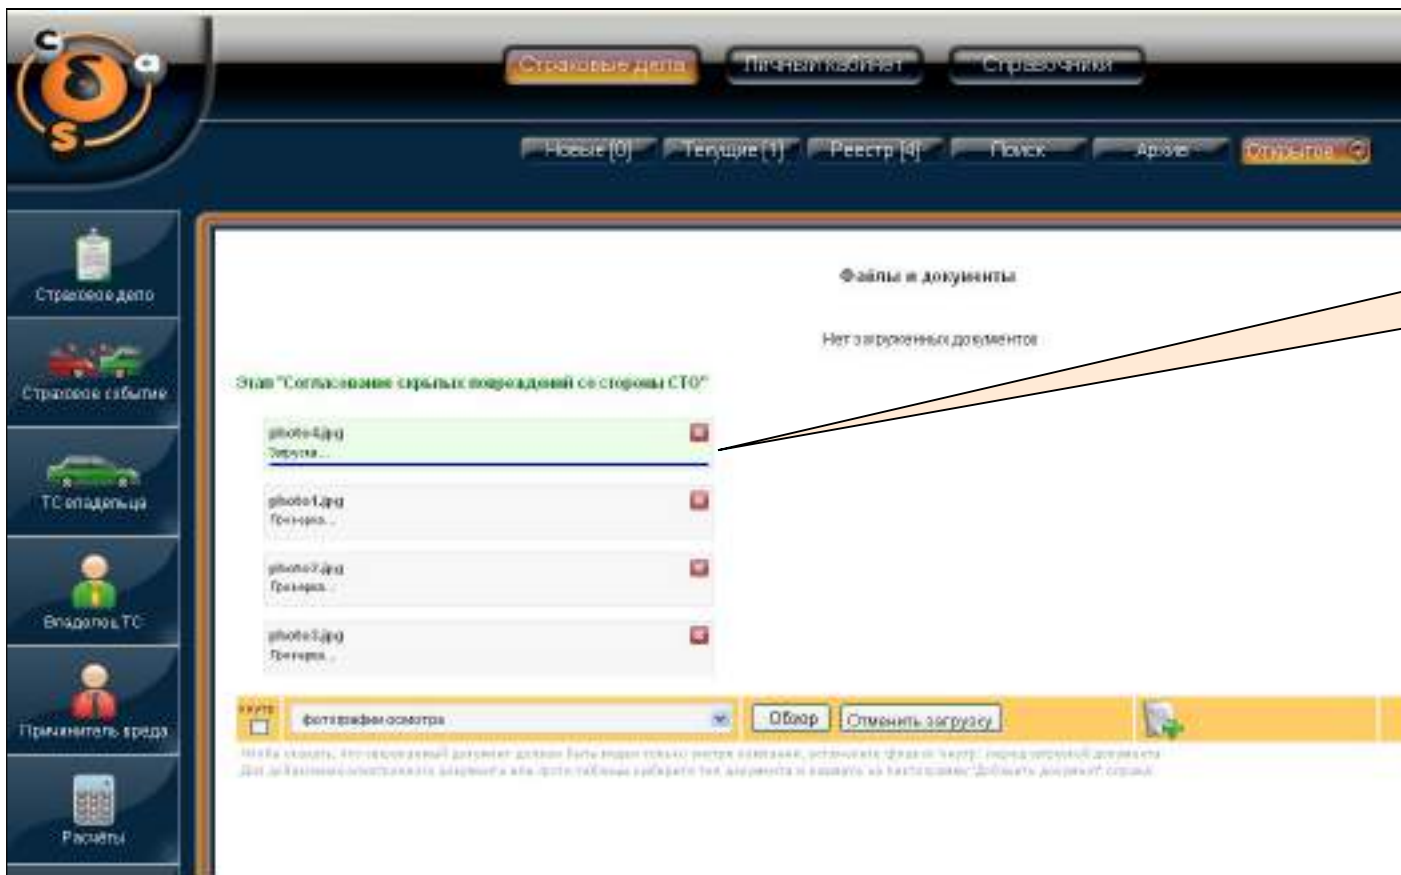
Страховые дела Личный кабинет Справочники

Новые [0] Текущие [1] Реестр [4] Поиск Архив Открытое

Страховое дело

Страховое событие

ТС владельца

Владелец ТС

Причинитель вреда

Расчёты

Файлы и документы

Нет загруженных документов

Этап "Согласование скрытых повреждений со стороны СТО"

photo4.jpg
Загрузка...

photo1.jpg
Проверка...

photo2.jpg
Проверка...

photo3.jpg
Проверка...

внутр.

фотографии осмотра

Обзор Отменить загрузку

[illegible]
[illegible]